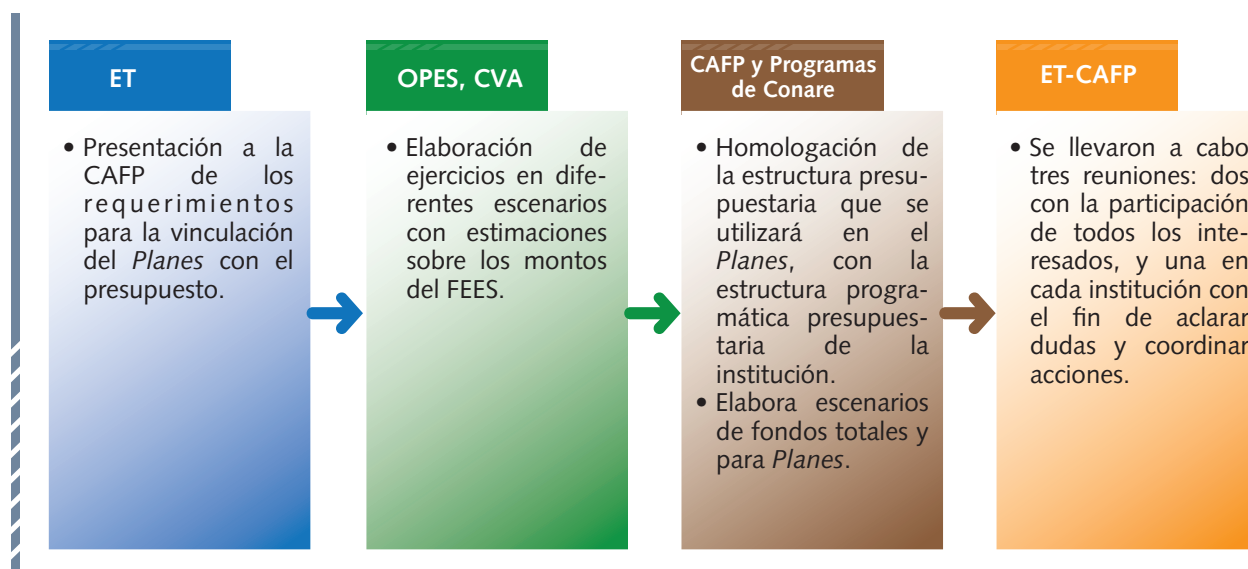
ET

• Presentación a la CAFP de los requerimientos para la vinculación del *Planes* con el presupuesto.

OPES, CVA

• Elaboración de ejercicios en diferentes escenarios con estimaciones sobre los montos del FEES.

CAFP y Programas de Conare

• Homologación de la estructura presupuestaria que se utilizará en el *Planes*, con la estructura programática presupuestaria de la institución.
• Elabora escenarios de fondos totales y para *Planes*.

ET-CAFP

• Se llevaron a cabo tres reuniones: dos con la participación de todos los interesados, y una en cada institución con el fin de aclarar dudas y coordinar acciones.